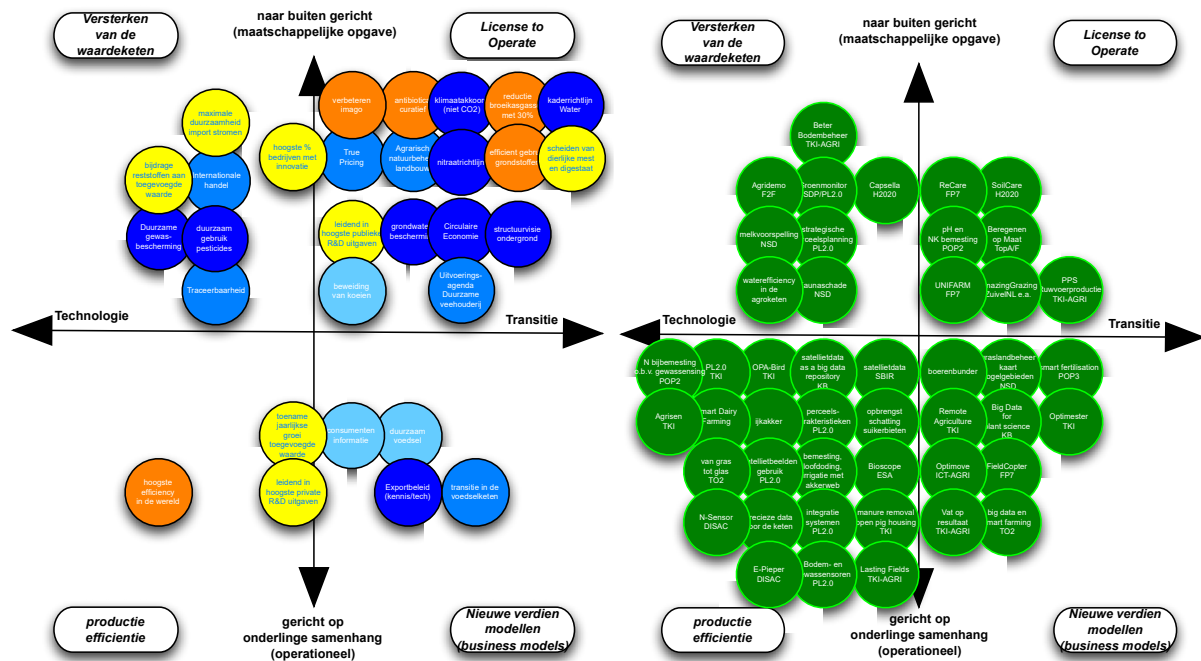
Versterken van de waardeketen

naar buiten gericht (maatschappelijke opgave)

License to Operate

maximale duurzaamheid import stromen

verbeteren imago

antibiotica curatief

klimaatakkoord (niet CO2)

reductie broeikasgassen met 30%

kaderrichtlijn Water

hoogste % bedrijven met innovatie

True Pricing

Agrarisch natuurbeheer landbouw

nitraatrichtlijn

efficient gebruik grondstoffen

scheiden van dierlijke mest en digestaat

bijdrage reststoffen aan toegevoegde waarde

internationale handel

Duurzame gewasbescherming

duurzaam gebruik pesticides

leidend in hoogste publieke R&D uitgaven

grondwater bescherming

Circulaire Economie

structuurvisie ondergrond

Traceerbaarheid

beweiding van koeien

Uitvoeringsagenda Duurzame veehouderij

Technologie

Transitie

toename jaarlijkse groei toegevoegde waarde

consumenten informatie

duurzaam voedsel

hoogste efficiency in de wereld

leidend in hoogste private R&D uitgaven

Exportbeleid (kennis/tech)

transitie in de voedselketen

productie efficientie

gericht op onderlinge samenhang (operationeel)

Nieuwe verdien modellen (business models)

Versterken van de waardeketen

naar buiten gericht (maatschappelijke opgave)

License to Operate

Beter Bodembeheer TKI-AGRI

Agridemo F2F

Groenmonitor SDP/PL2.0

Capsella H2020

ReCare FP7

SoilCare H2020

melkvoorspelling NSD

strategische perceelsplanning PL2.0

pH en NK bemesting POP2

Beregenen op Maat TopA/F

waterefficiency in de agroketen

faunaschade NSD

UNIFARM FP7

AmazingGrazing ZuivelNL e.a.

PPS Eiwitvoerproductie TKI-AGRI

Technologie

Transitie

N bijbemesting o.b.v. gewassensing POP2

PL2.0 TKI

OPA-Bird TKI

satellietdata as a big data repository KR

satellietdata SBIR

boerenbunder

graslandbeheer kaart vogelgebieden NSD

smart fertilisation POP3

Agrisen TKI

Smart Dairy Farming

Tijkakker

perceelskarakteristieken PL2.0

opbrengst schatting suikerbieten

Remote Agriculture TKI

Big Data for plant science KB

Optimester TKI

van gras tot glas TO2

satellietbeelden gebruik PL2.0

bemesting, loofdoding, irrigatie met akkerweb

Bioscope ESA

Optimove ICT-AGRI

FieldCopter FP7

N-Sensor DISAC

precieze data voor de keten

integratie systemen PL2.0

manure removal open pig housing TKI

Vat op resultaat TKI-AGRI

big data en smart farming TO2

E-Pieper DISAC

Bodem- en gewassensoren PL2.0

Lasting Fields TKI-AGRI

productie efficientie

gericht op onderlinge samenhang (operationeel)

Nieuwe verdien modellen (business models)